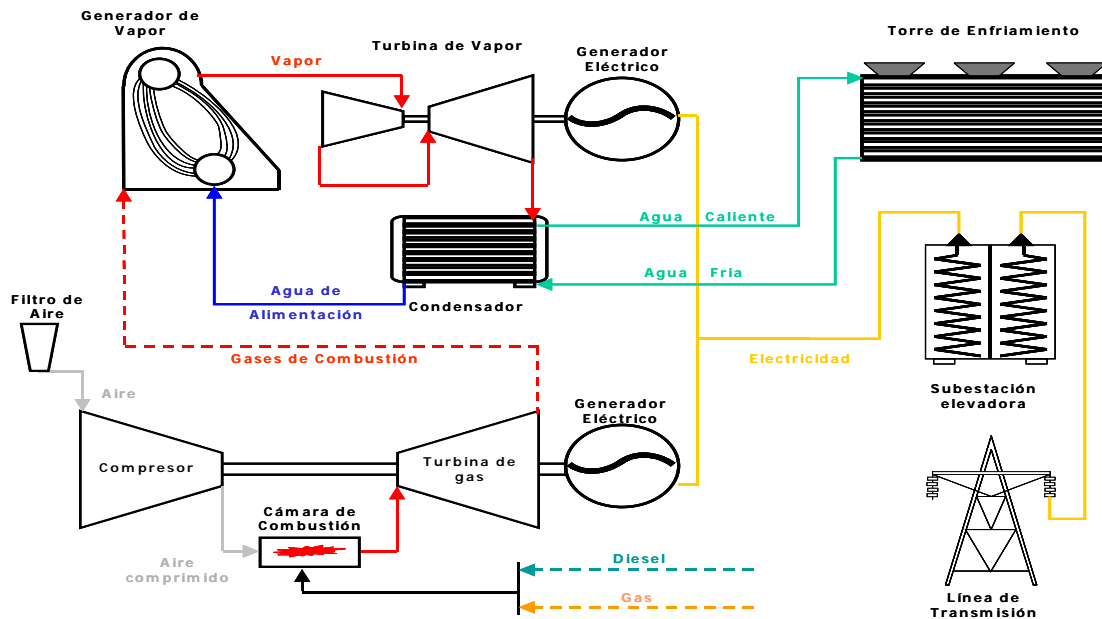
Generador de Vapor

Vapor

Turbina de Vapor

Generador Eléctrico

Torre de Enfriamiento

Agua Caliente

Agua Fria

Condensador

Agua de Alimentación

Filtro de Aire

Gases de Combustión

Electricidad

Subestación elevadora

Aire

Compresor

Turbina de gas

Generador Eléctrico

Cámara de Combustión

Aire comprimido

Diesel

Gas

Línea de Transmisión